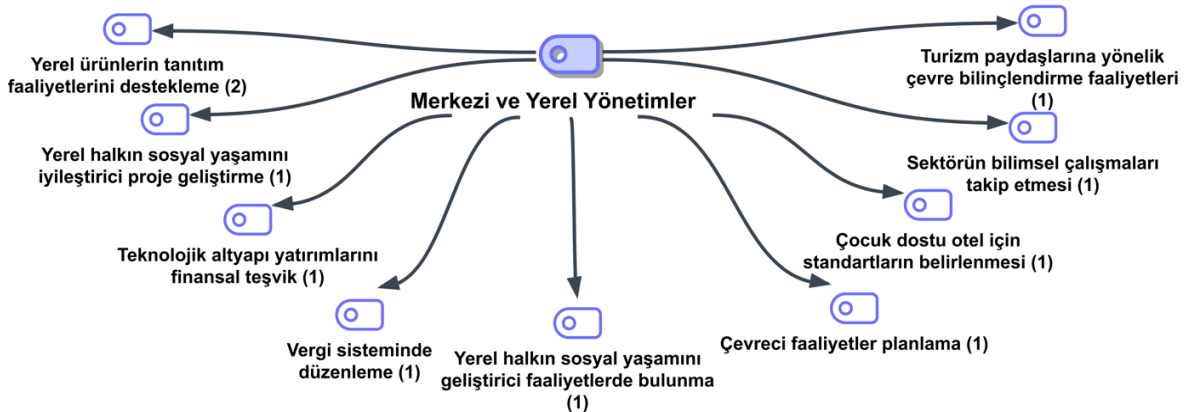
Merkezi ve Yerel Yönetimler

Yerel ürünlerin tanıtım faaliyetlerini destekleme (2)

Yerel halkın sosyal yaşamını iyileştirici proje geliştirme (1)

Teknolojik altyapı yatırımlarını finansal teşvik (1)

Vergi sisteminde düzenleme (1)

Yerel halkın sosyal yaşamını geliştirici faaliyetlerde bulunma (1)

Çevreci faaliyetler planlama (1)

Çocuk dostu otel için standartların belirlenmesi (1)

Sektörün bilimsel çalışmaları takip etmesi (1)

Turizm paydaşlarına yönelik çevre bilinçlendirme faaliyetleri (1)